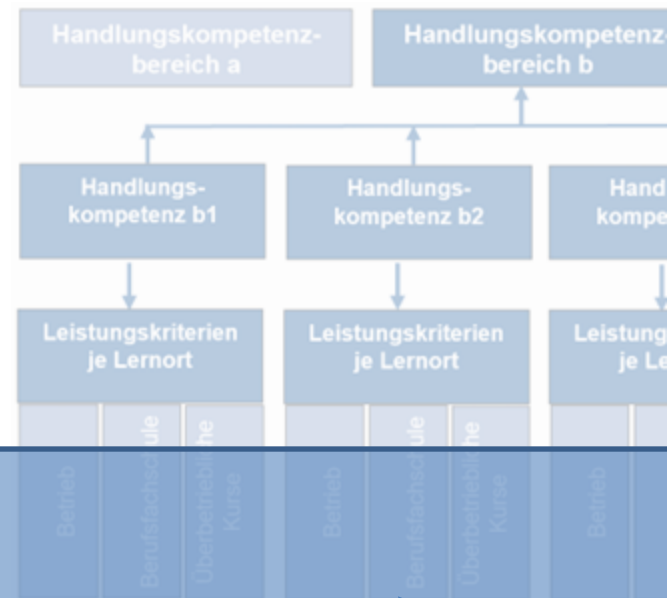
Handlungskompetenzbereich a

Handlungskompetenzbereich b

Handlungskompetenz b1

Handlungskompetenz b2

Hand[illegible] kompe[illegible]

Leistungskriterien je Lernort

Leistungskriterien je Lernort

Leistung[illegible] je Le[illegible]

Betrieb

Berufsfachschule

Überbetriebliche Kurse

Betrieb

Berufsfachschule

Überbetriebliche Kurse

Betrieb